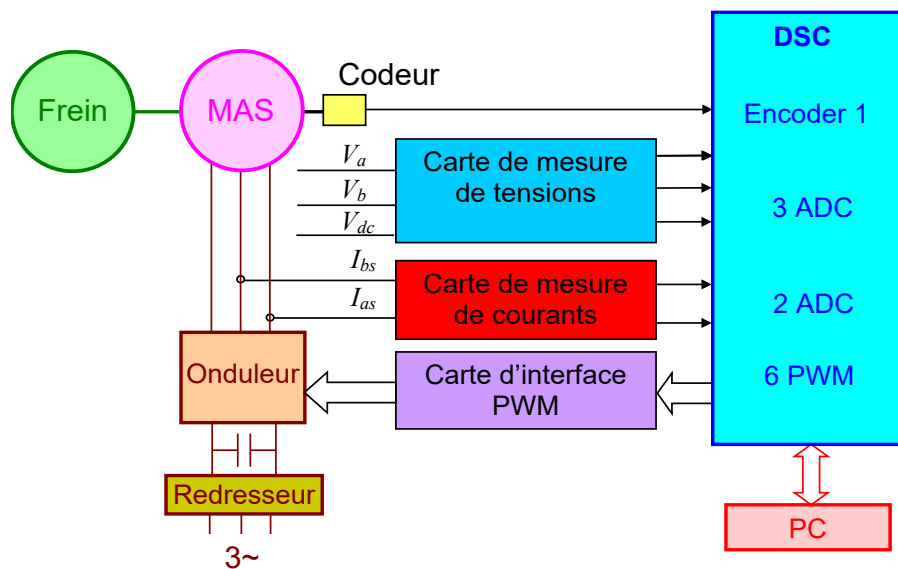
Frein

MAS

Codeur

DSC

Encoder 1

$V_a$

$V_b$

$V_{dc}$

Carte de mesure de tensions

3 ADC

$I_{bs}$

$I_{as}$

Carte de mesure de courants

2 ADC

Onduleur

Carte d'interface PWM

6 PWM

Redresseur

3~

PC